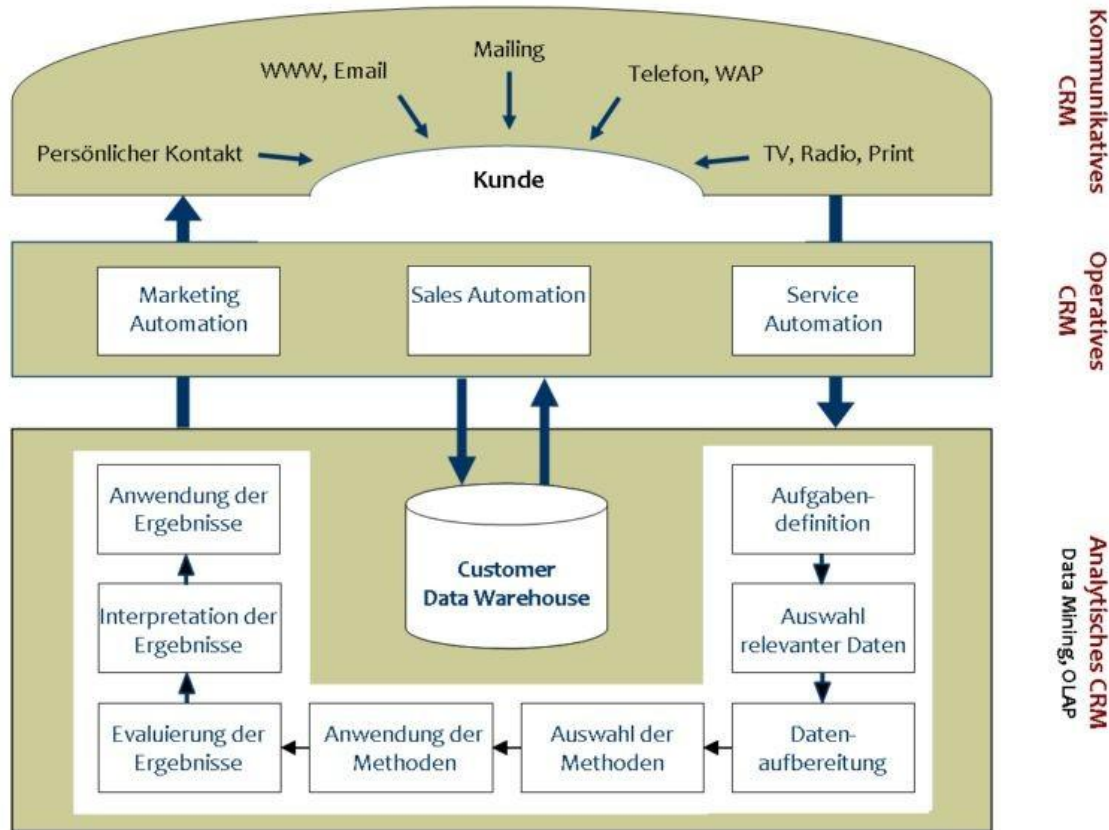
Mailing

WWW, Email

Telefon, WAP

Persönlicher Kontakt

TV, Radio, Print

Kunde

Kommunikatives CRM

Marketing Automation

Sales Automation

Service Automation

Operatives CRM

Anwendung der Ergebnisse

Interpretation der Ergebnisse

Evaluierung der Ergebnisse

Customer Data Warehouse

Aufgabendefinition

Auswahl relevanter Daten

Datenaufbereitung

Auswahl der Methoden

Anwendung der Methoden

Analytisches CRM
Data Mining, OLAP